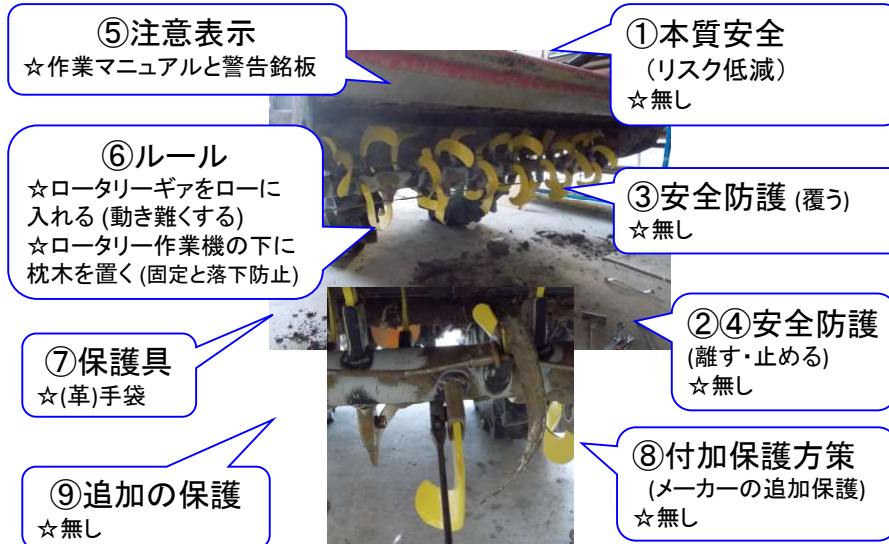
⑤注意表示
☆作業マニュアルと警告銘板

①本質安全
（リスク低減）
☆無し

⑥ルール
☆ロータリーギァをローに入れる (動き難くする)
☆ロータリー作業機の下に枕木を置く (固定と落下防止)

③安全防護 (覆う)
☆無し

②④安全防護
(離す・止める)
☆無し

⑦保護具
☆(革)手袋

⑧付加保護方策
(メーカーの追加保護)
☆無し

⑨追加の保護
☆無し